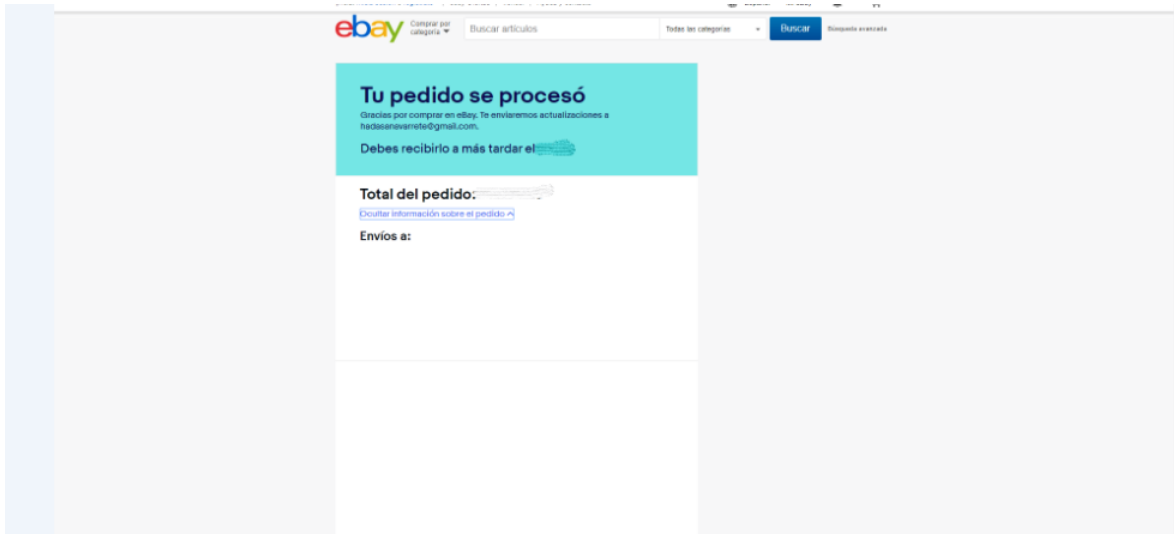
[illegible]

ebay Comprar por categoría Buscar artículos Todas las categorías Buscar Búsqueda avanzada

Tu pedido se procesó

Gracias por comprar en eBay. Te enviaremos actualizaciones a hadasenavarrete@gmail.com.

Debes recibirlo a más tardar el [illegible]

Total del pedido: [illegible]

Ocultar información sobre el pedido

Envíos a: